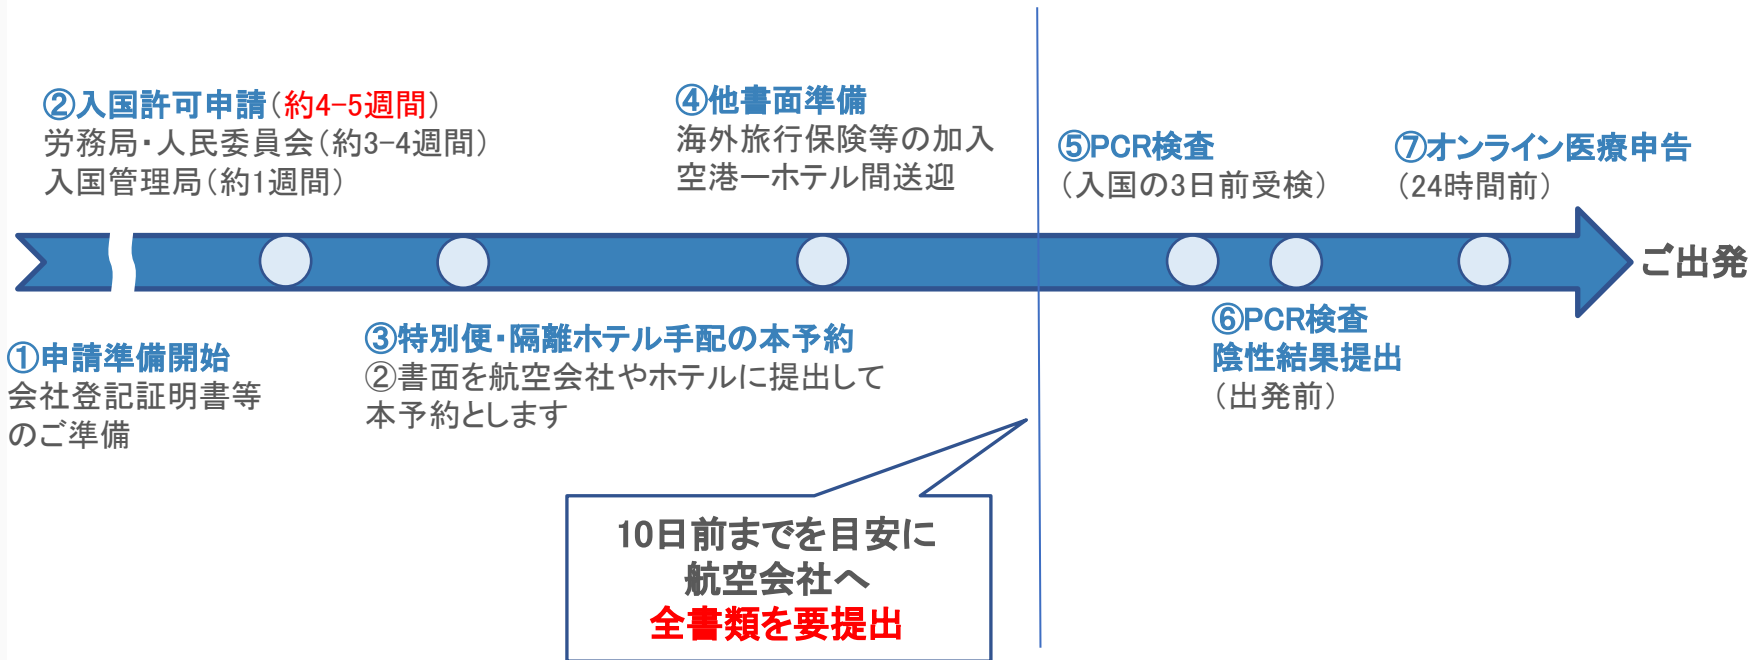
②入国許可申請（約4−5週間）
労務局・人民委員会（約3−4週間）
入国管理局（約1週間）

④他書面準備
海外旅行保険等の加入
空港ーホテル間送迎

⑤PCR検査
（入国の3日前受検）

⑦オンライン医療申告
（24時間前）

ご出発

①申請準備開始
会社登記証明書等のご準備

③特別便・隔離ホテル手配の本予約
②書面を航空会社やホテルに提出して本予約とします

⑥PCR検査
陰性結果提出
（出発前）

10日前までを目安に
航空会社へ
全書類を要提出